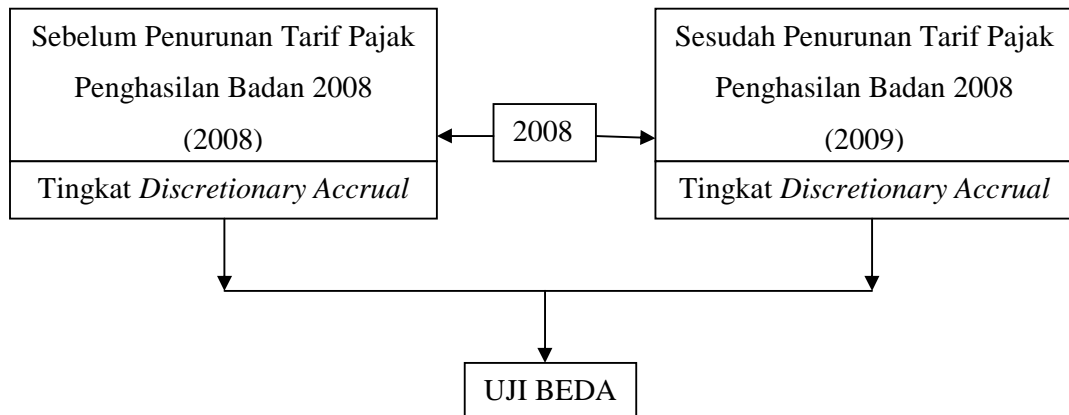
Sebelum Penurunan Tarif Pajak Penghasilan Badan 2008 (2008)

Tingkat *Discretionary Accrual*

2008

Sesudah Penurunan Tarif Pajak Penghasilan Badan 2008 (2009)

Tingkat *Discretionary Accrual*

UJI BEDA